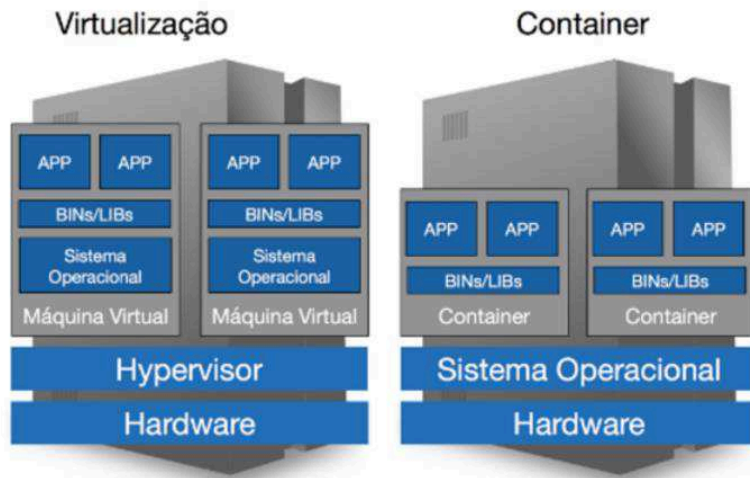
Virtualização

APP APP
BINs/LIBs
Sistema Operacional
Máquina Virtual

APP APP
BINs/LIBs
Sistema Operacional
Máquina Virtual

Hypervisor
Hardware

Container

APP APP
BINs/LIBs
Container

APP APP
BINs/LIBs
Container

Sistema Operacional
Hardware